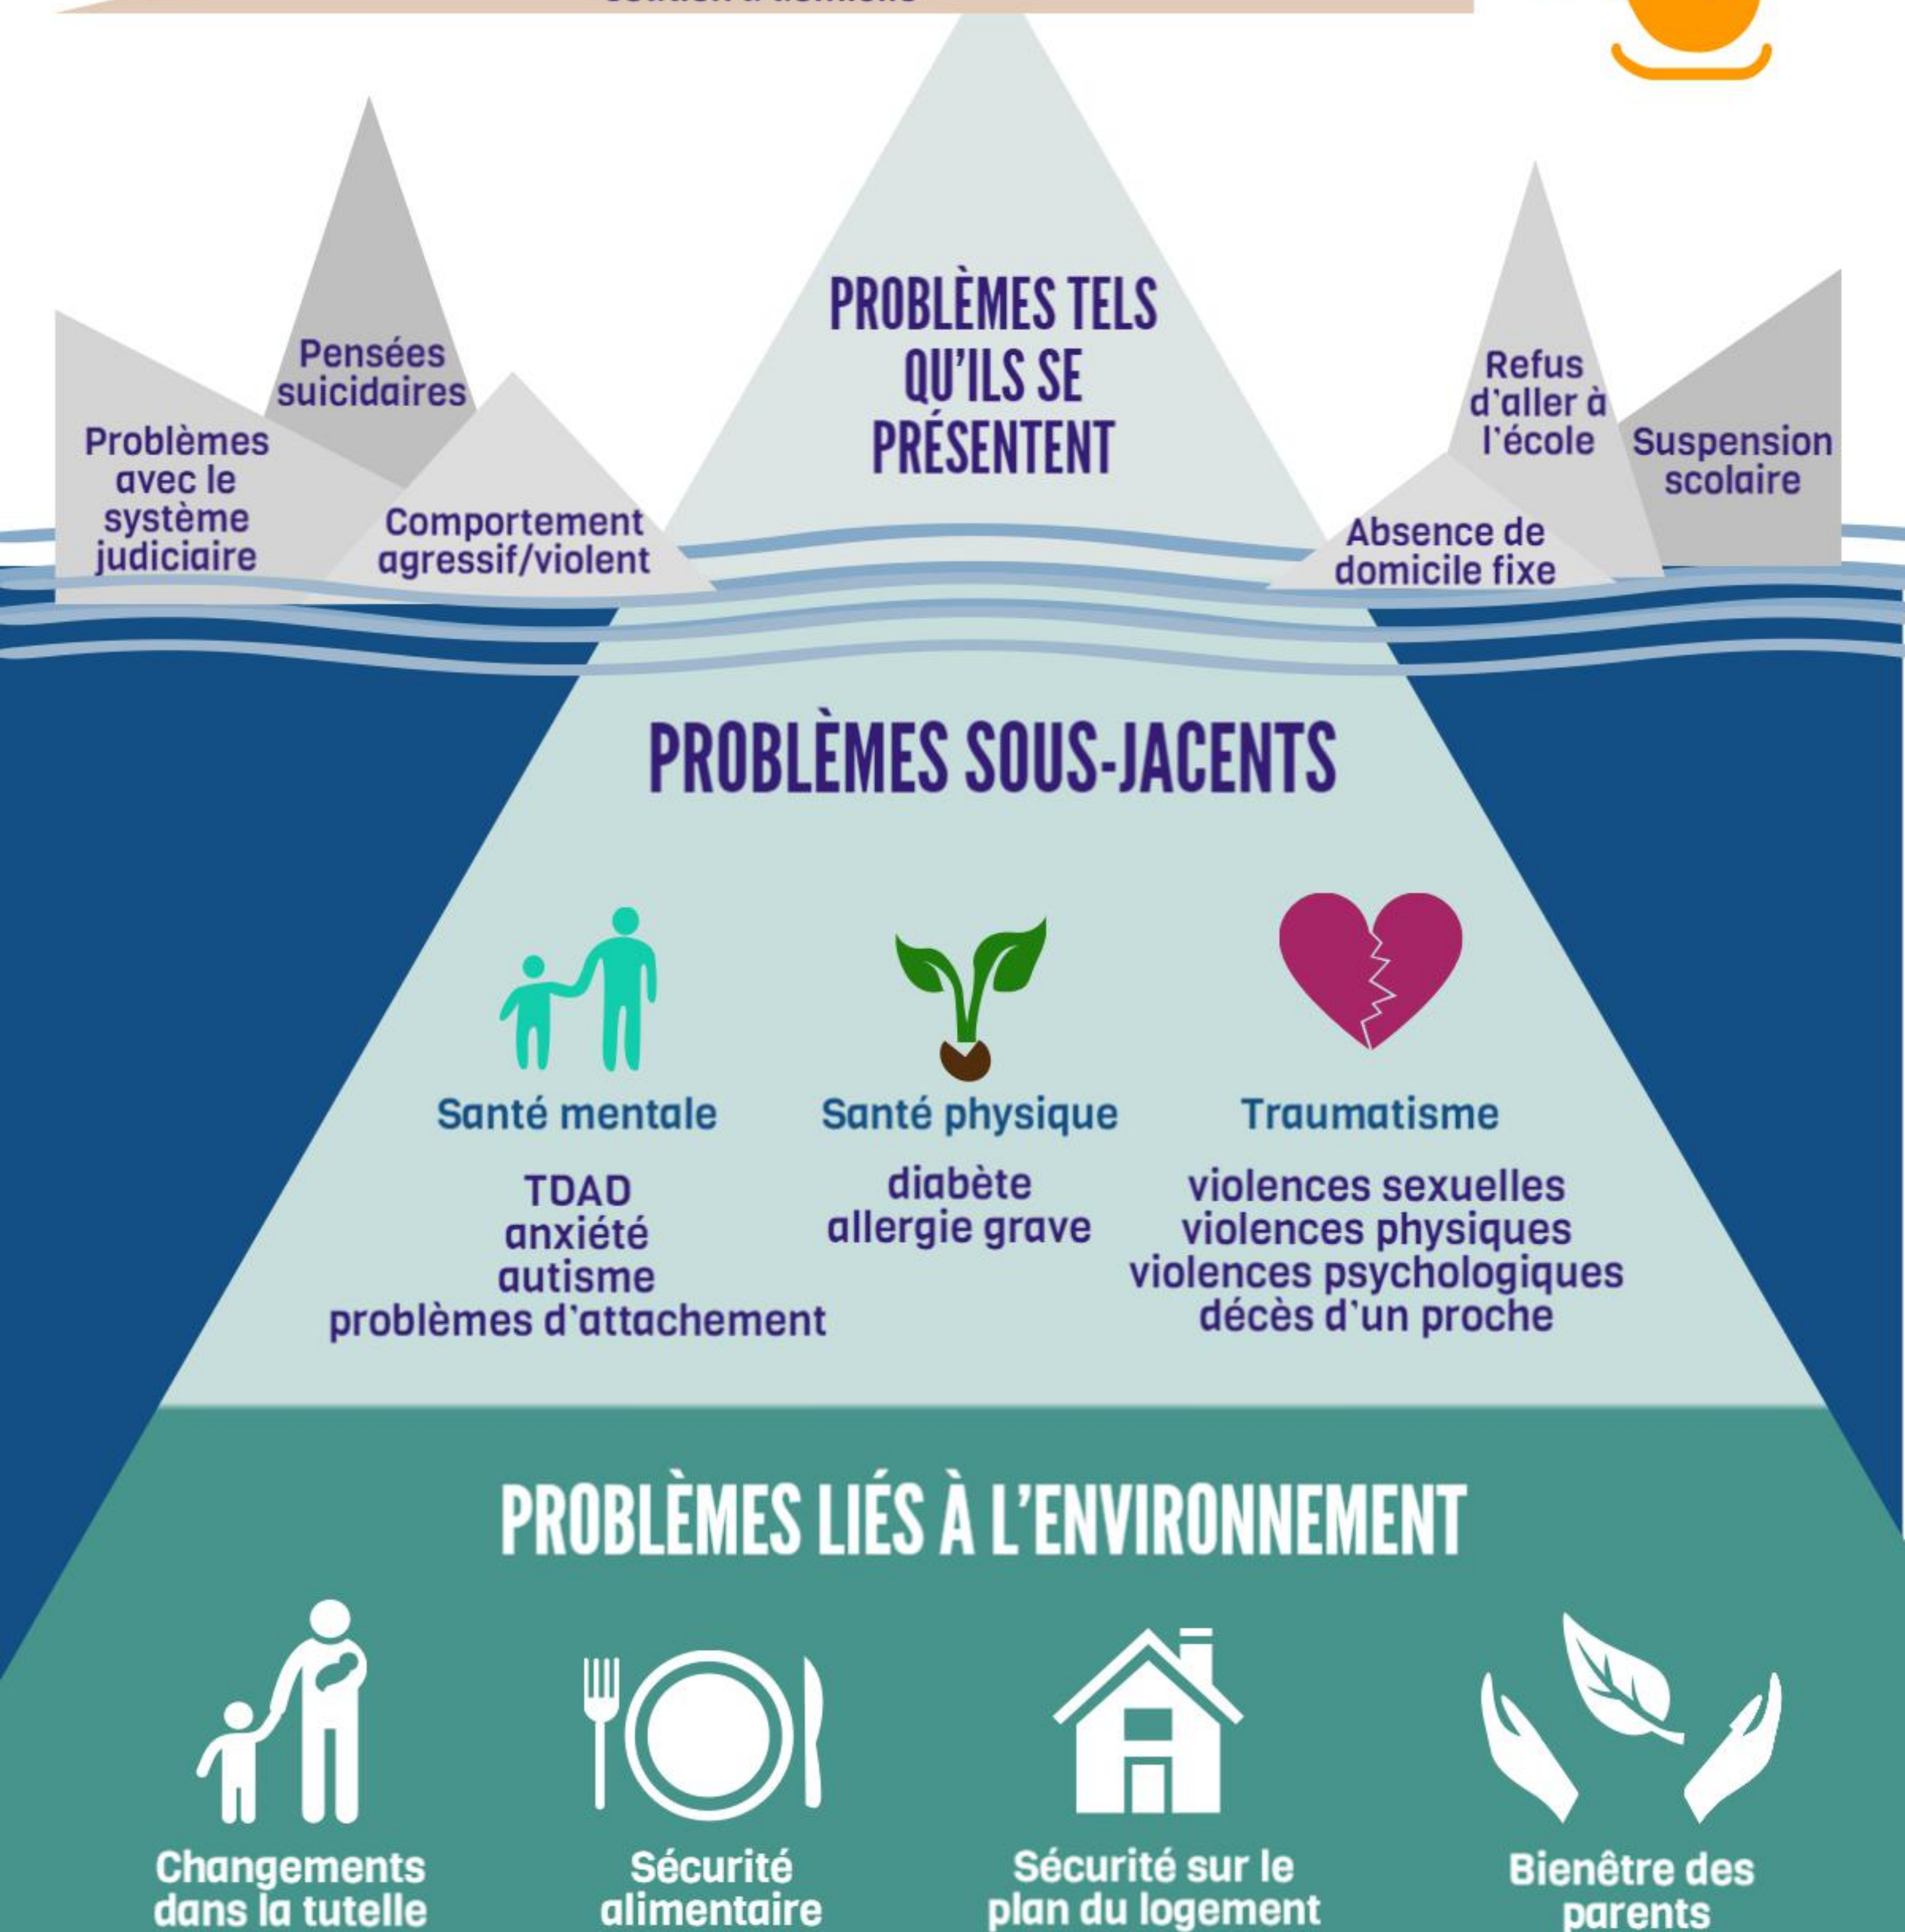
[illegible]

Pensées suicidaires

Problèmes avec le système judiciaire

Comportement agressif/violent

PROBLÈMES TELS QU'ILS SE PRÉSENTENT

Refus d'aller à l'école

Suspension scolaire

Absence de domicile fixe

PROBLÈMES SOUS-JACENTS

Santé mentale

TDAD
anxiété
autisme
problèmes d'attachement

Santé physique

diabète
allergie grave

Traumatisme

violences sexuelles
violences physiques
violences psychologiques
décès d'un proche

PROBLÈMES LIÉS À L'ENVIRONNEMENT

Changements dans la tutelle

Sécurité alimentaire

Sécurité sur le plan du logement

Bienêtre des parents